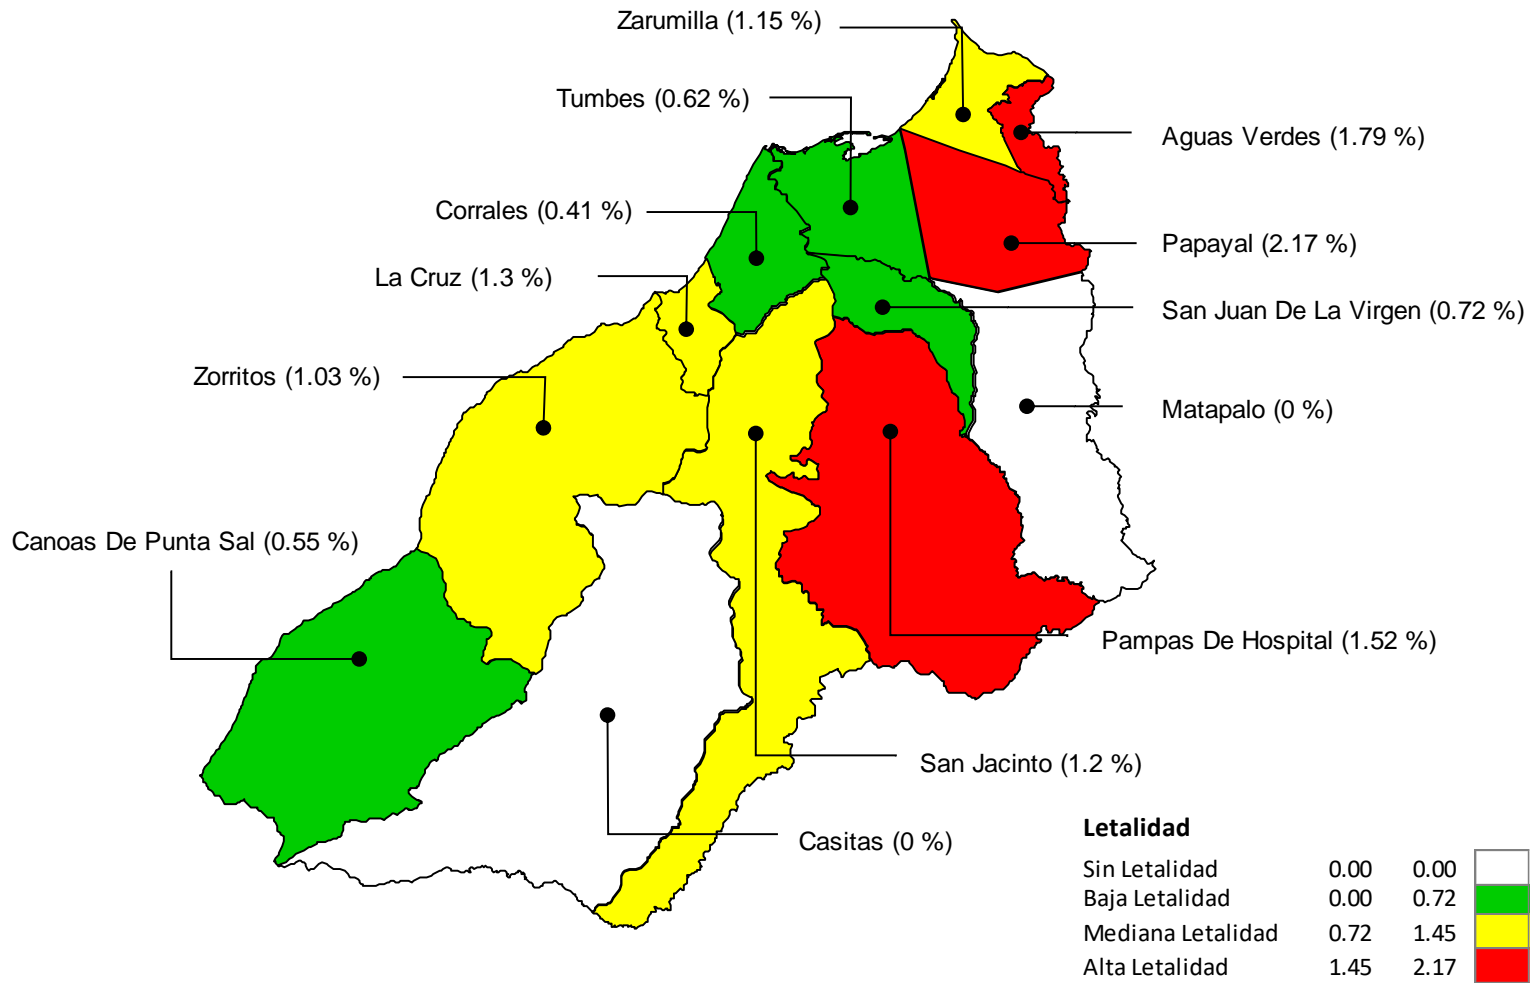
Zarumilla (1.15 %)
Tumbes (0.62 %)
Aguas Verdes (1.79 %)
Corrales (0.41 %)
Papayal (2.17 %)
La Cruz (1.3 %)
San Juan De La Virgen (0.72 %)
Zorritos (1.03 %)
Matapalo (0 %)
Canoas De Punta Sal (0.55 %)
Pampas De Hospital (1.52 %)
San Jacinto (1.2 %)
Casitas (0 %)

Letalidad

| | | |
|---|---|---|
| Sin Letalidad | 0.00 | 0.00 |
| Baja Letalidad | 0.00 | 0.72 |
| Mediana Letalidad | 0.72 | 1.45 |
| Alta Letalidad | 1.45 | 2.17 |